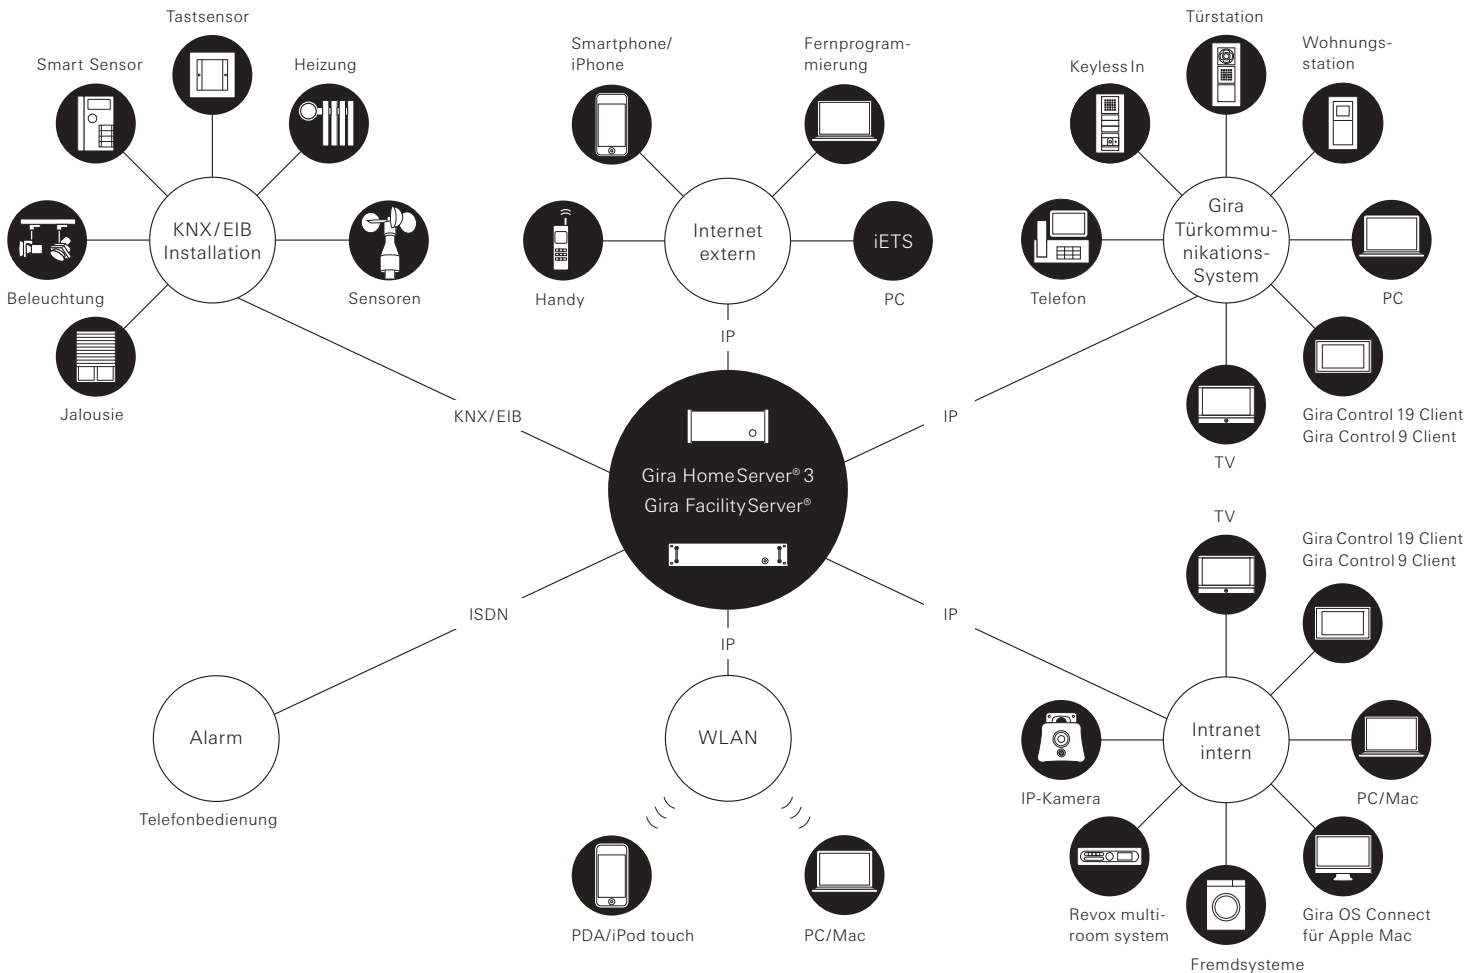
Tastsensor

Smart Sensor

Heizung

KNX/EIB Installation

Beleuchtung

Sensoren

Jalousie

Smartphone/ iPhone

Fernprogrammierung

Internet extern

Handy

iETS

PC

IP

Türstation

Keyless In

Wohnungsstation

Gira Türkommunikations-System

Telefon

PC

TV

Gira Control 19 Client
Gira Control 9 Client

KNX/EIB

IP

Gira HomeServer® 3
Gira FacilityServer®

ISDN

IP

IP

TV

Gira Control 19 Client
Gira Control 9 Client

Alarm

Telefonbedienung

WLAN

PDA/iPod touch

PC/Mac

Intranet intern

IP-Kamera

PC/Mac

Revox multiroom system

Fremdsysteme

Gira OS Connect für Apple Mac